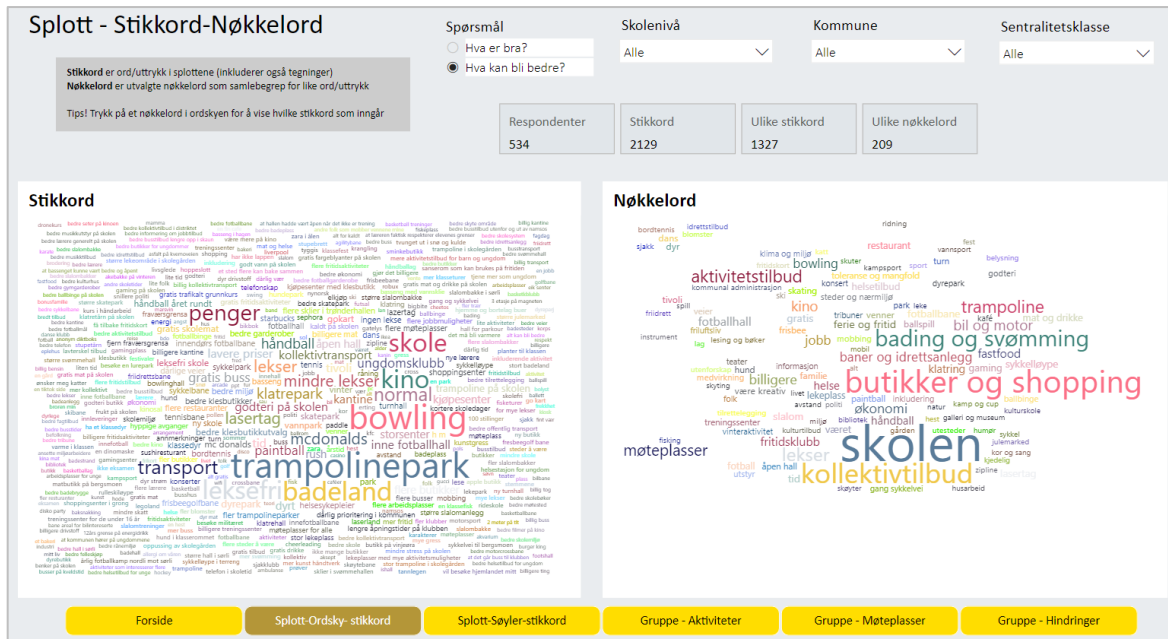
Splott - Stikkord-Nøkkelord

**Stikkord** er ord/uttrykk i splottene (inkluderer også tegninger)
**Nøkkelord** er utvalgte nøkkelord som samlebegrep for like ord/uttrykk

Tips! Trykk på et nøkkelord i ordskyen for å vise hvilke stikkord som inngår

Spørsmål
Hva er bra?
Hva kan bli bedre?

Skolenivå
Alle

Kommune
Alle

Sentralitetsklasse
Alle

| Respondenter | Stikkord | Ulike stikkord | Ulike nøkkelord |
|---|---|---|---|
| 534 | 2129 | 1327 | 209 |

Stikkord

trampolinepark bowling badeland skole kino penger lekser transport mcdonalds håndball lekseri normal mindre lekser klatrepark kollektivtransport ungdomsklubb lasertag godteri på skolen gratis buss fotballhall inne fotballhall paintball gokart kantine fotball kino bedre busstilbud bedre skole trampoline på skolen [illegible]

Nøkkelord

skolen butikker og shopping bading og svømming kollektivtilbud aktivitetstilbud trampoline møteplasser lekser bil og motor bowling kino jobb baner og idrettsanlegg billigere fastfood økonomi fritidsklubb fotballhall restaurant idrettstilbud klatring håndball helse dyr kamp og cup tivoli gratis frisbee åpen hall mat og drikke kafe lesing og bøker konsert kommunal administrasjon sykkel turn fest godteri dyrepark ridning vannsport kampsport belysning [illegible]

Forside
Splott-Ordsky- stikkord
Splott-Søyler-stikkord
Gruppe - Aktiviteter
Gruppe - Møteplasser
Gruppe - Hindringer